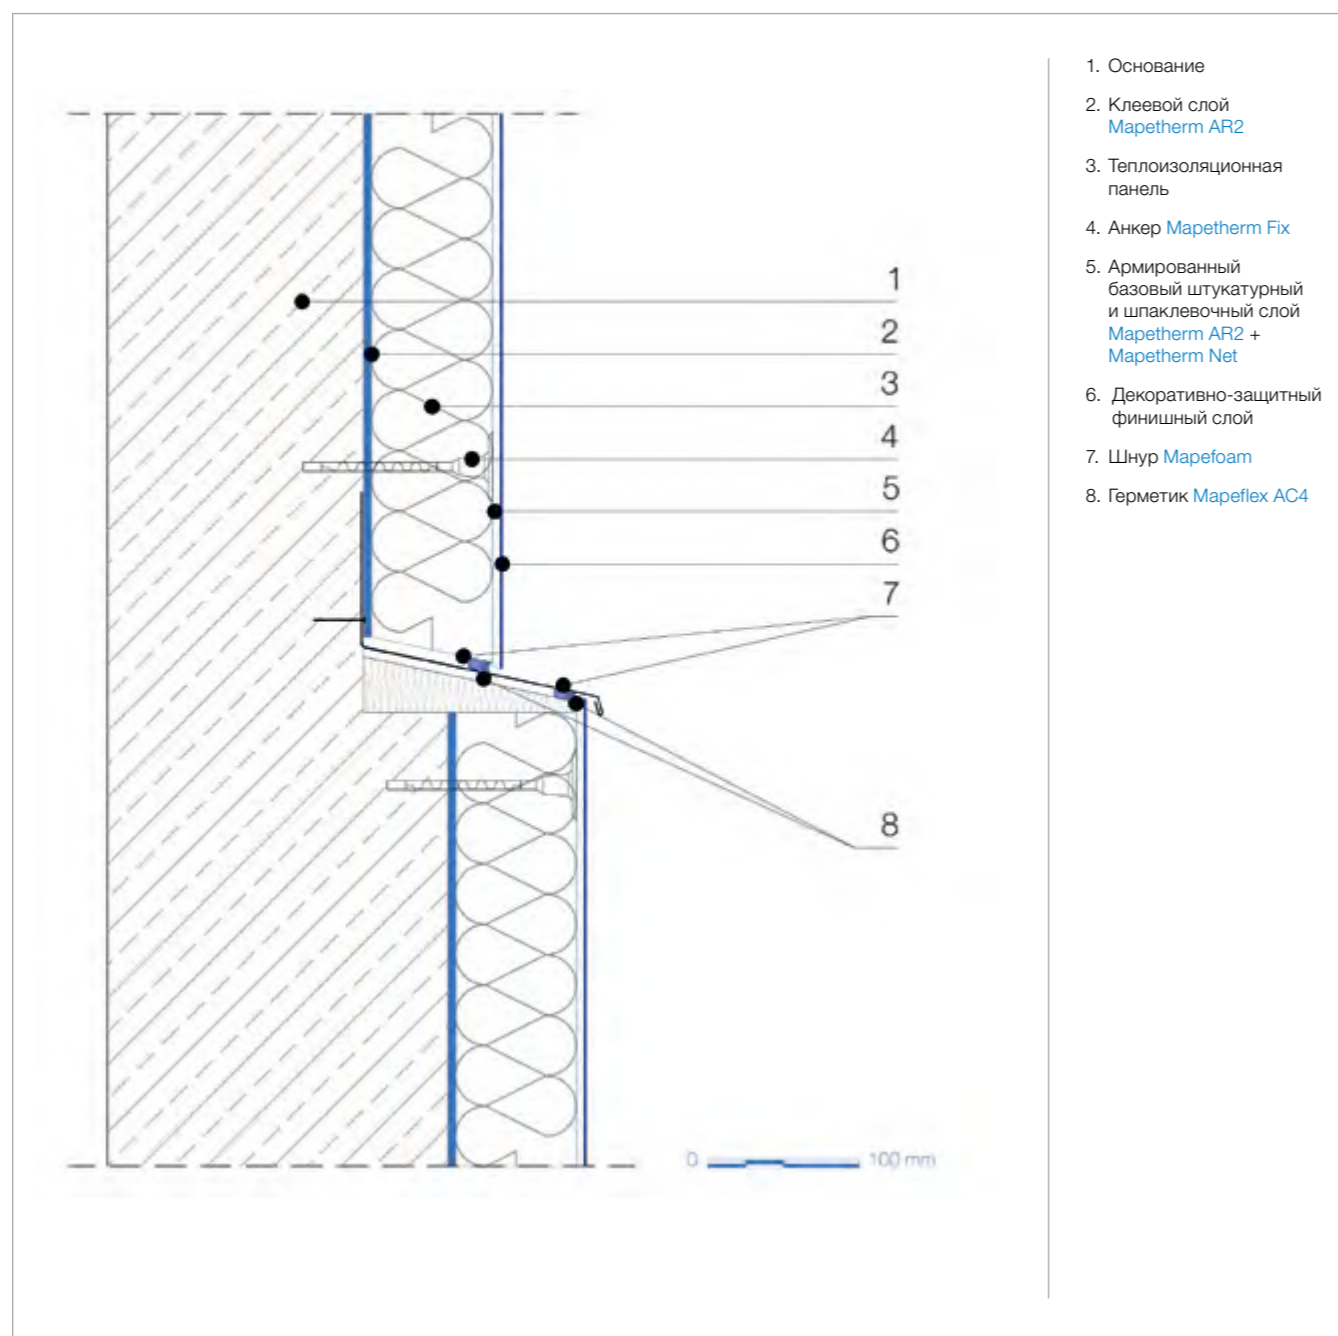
1
2
3
4
5
6
7
8

0 100 mm

1. Основание

2. Клеевой слой Mapetherm AR2

3. Теплоизоляционная панель

4. Анкер Mapetherm Fix

5. Армированный базовый штукатурный и шпаклевочный слой Mapetherm AR2 + Mapetherm Net

6. Декоративно-защитный финишный слой

7. Шнур Mapefoam

8. Герметик Mapeflex AC4